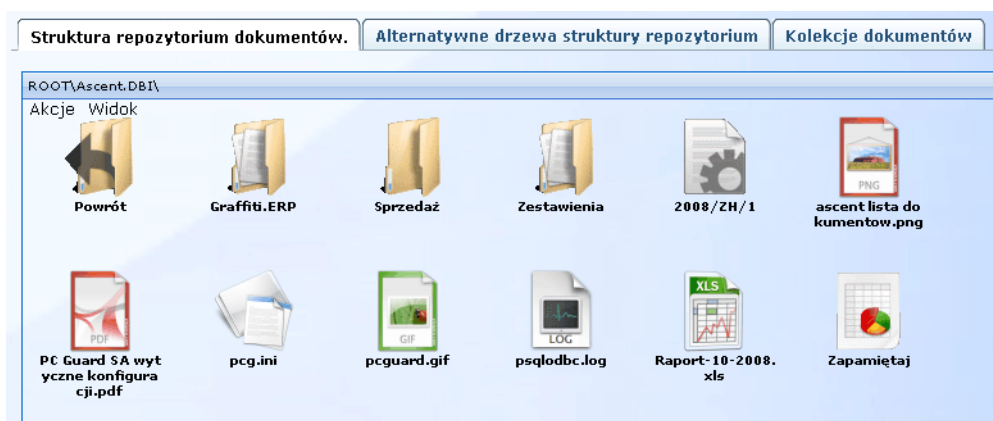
Struktura repozytorium dokumentów. | Alternatywne drzewa struktury repozytorium | Kolekcje dokumentów

ROOT\Ascent.DBI\

Akcje Widok

Powrót

Graffiti.ERP

Sprzedaż

Zestawienia

2008/ZH/1

PNG

ascent lista do kumentow.png

PDF

PC Guard SA wyt yczne konfigura cji.pdf

pcg.ini

GIF

pcguard.gif

LOG

psqlodbc.log

XLS

Raport-10-2008.xls

Zapamiętaj